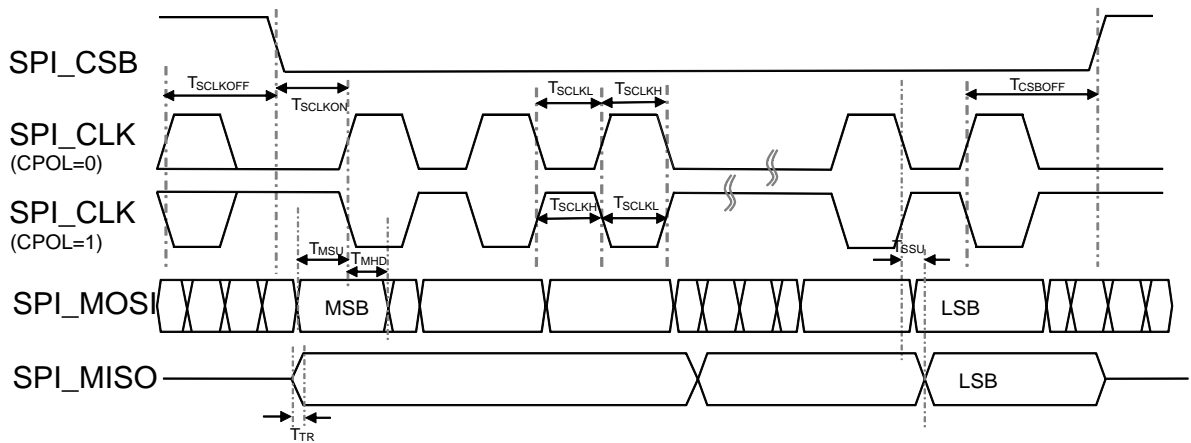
SPI_CSB

$T_{SCLKOFF}$

$T_{SCLKON}$

$T_{SCLKL}$ $T_{SCLKH}$

$T_{CSBOFF}$

SPI_CLK
(CPOL=0)

SPI_CLK
(CPOL=1)

$T_{SCLKH}$ $T_{SCLKL}$

$T_{MSU}$ $T_{MHD}$

$T_{SSU}$

SPI_MOSI

MSB

LSB

SPI_MISO

LSB

$T_{TR}$